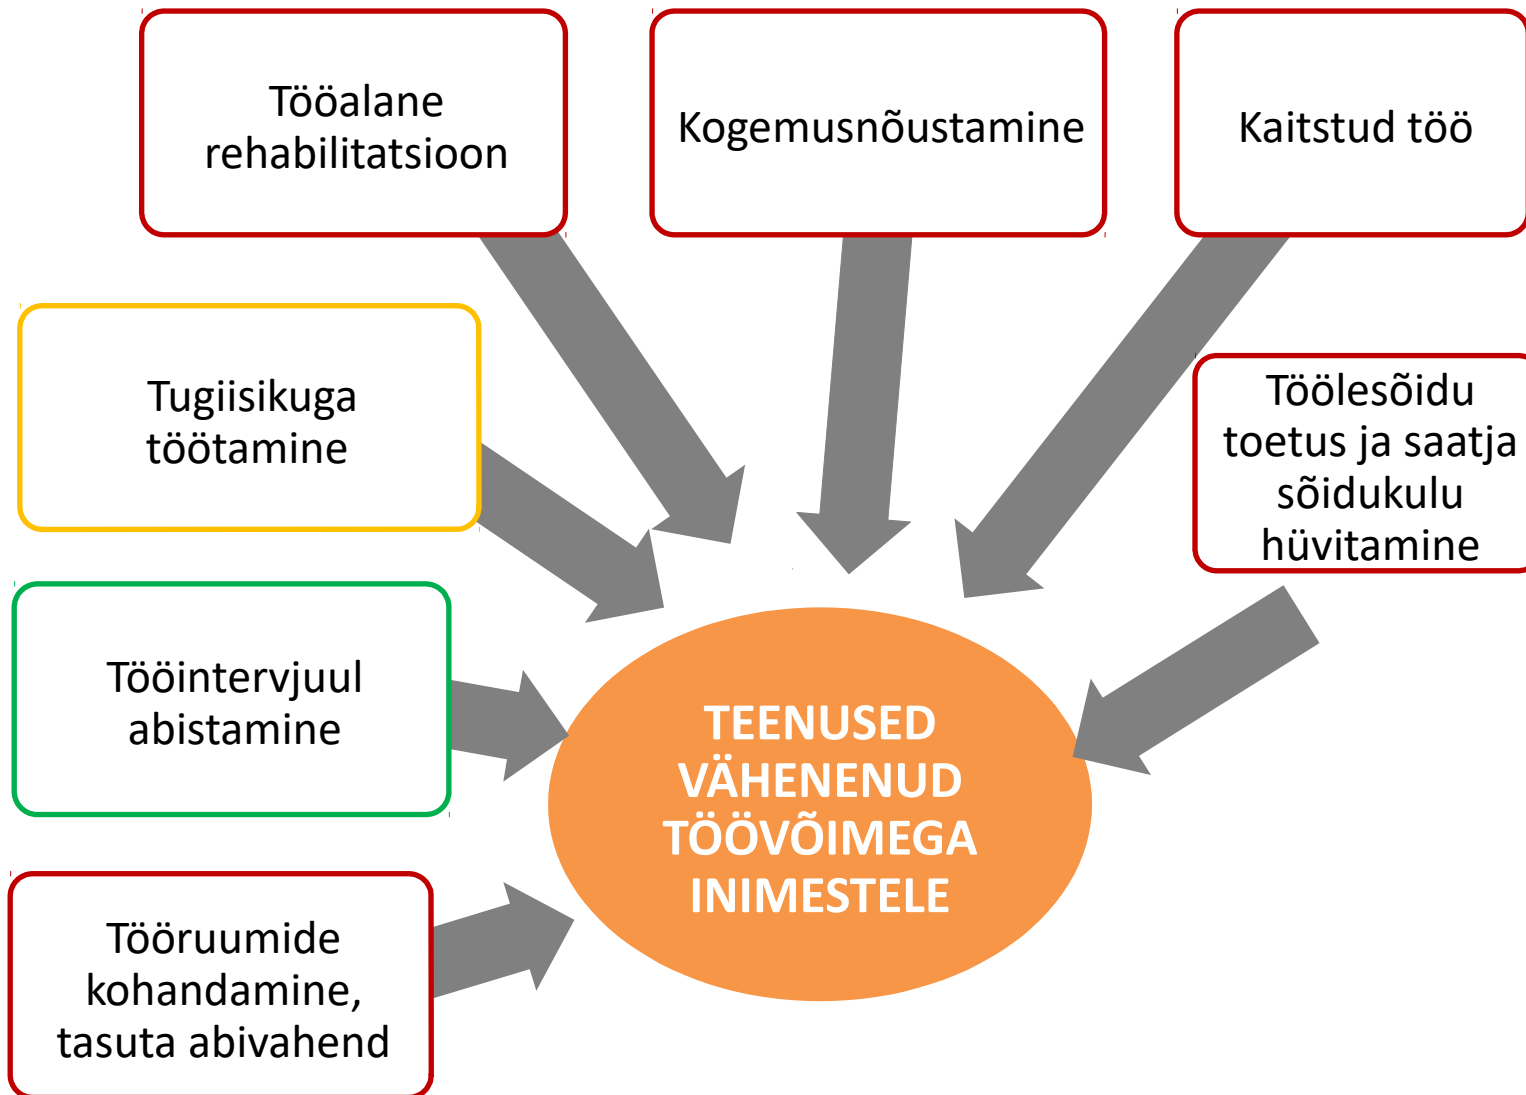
Tööalane rehabilitatsioon

Kogemusnõustamine

Kaitstud töö

Tugiisikuga töötamine

Töölesõidu toetus ja saatja sõidukulu hüvitamine

Tööintervjuul abistamine

TEENUSED VÄHENENUD TÖÖVÕIMEGA INIMESTELE

Tööruumide kohandamine, tasuta abivahend